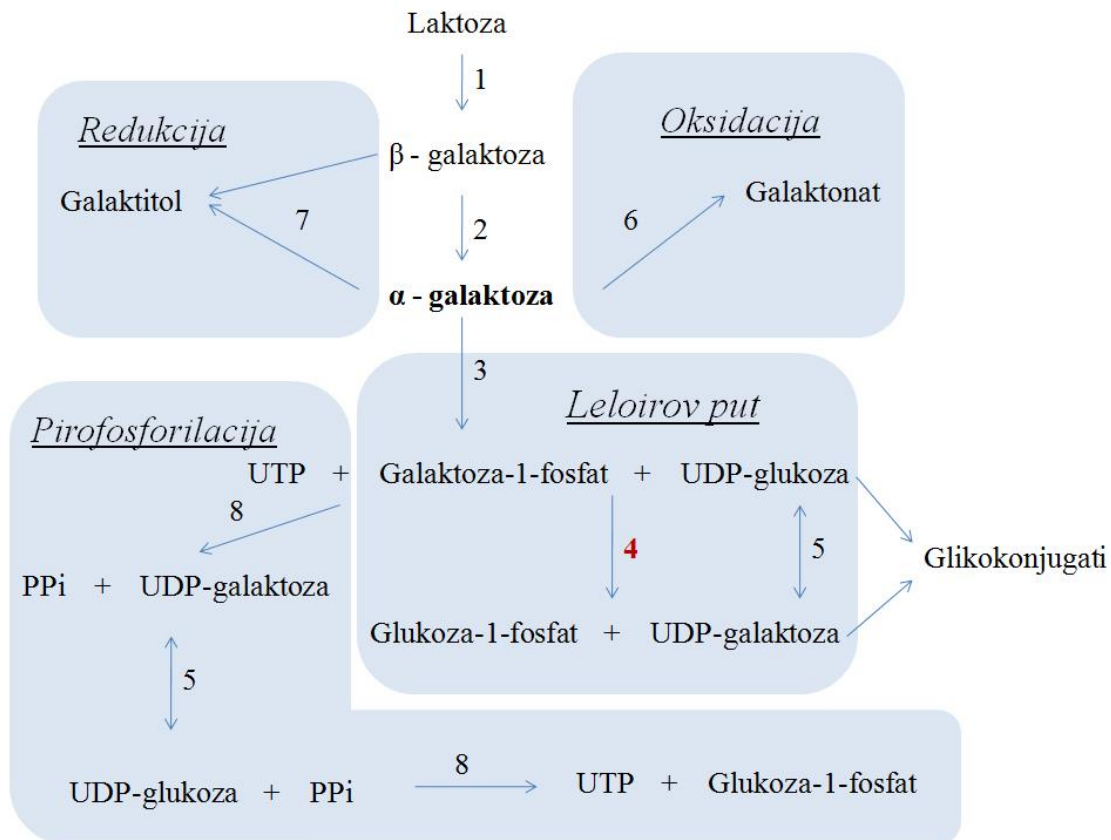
Laktoza

1

Redukcija

β - galaktoza

Oksidacija

Galaktitol

7

2

6

Galaktonat

α - galaktoza

3

Leloirov put

Pirofosforilacija

UTP + Galaktoza-1-fosfat + UDP-glukoza

8

4

5

Glikokonjugati

PPi + UDP-galaktoza

Glukoza-1-fosfat + UDP-galaktoza

5

UDP-glukoza + PPi

8

UTP + Glukoza-1-fosfat